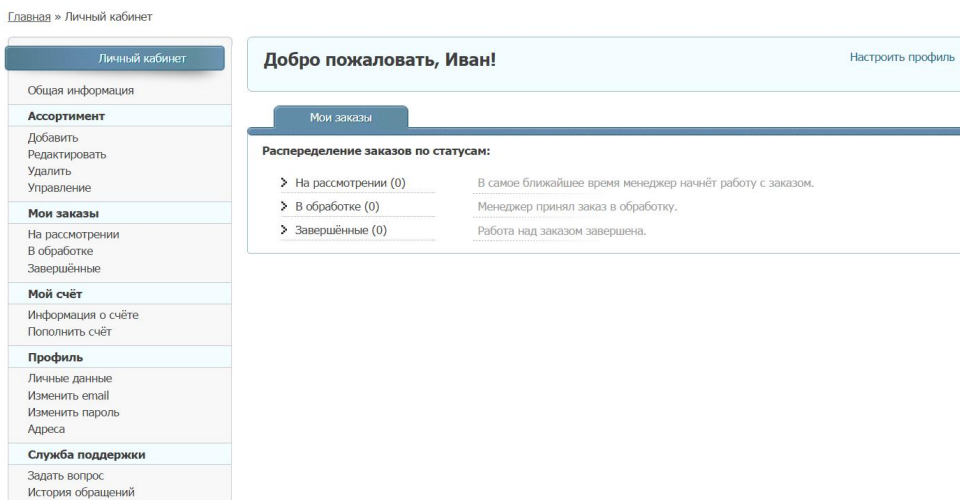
Главная » Личный кабинет

Личный кабинет

Общая информация

Ассортимент

Добавить
Редактировать
Удалить
Управление

Мои заказы

На рассмотрении
В обработке
Завершённые

Мой счёт

Информация о счёте
Пополнить счёт

Профиль

Личные данные
Изменить email
Изменить пароль
Адреса

Служба поддержки

Задать вопрос
История обращений

Добро пожаловать, Иван!

Настроить профиль

Мои заказы

Распеределение заказов по статусам:

| | |
|---|---|
| > На рассмотрении (0) | В самое ближайшее время менеджер начнёт работу с заказом. |
| > В обработке (0) | Менеджер принял заказ в обработку. |
| > Завершённые (0) | Работа над заказом завершена. |